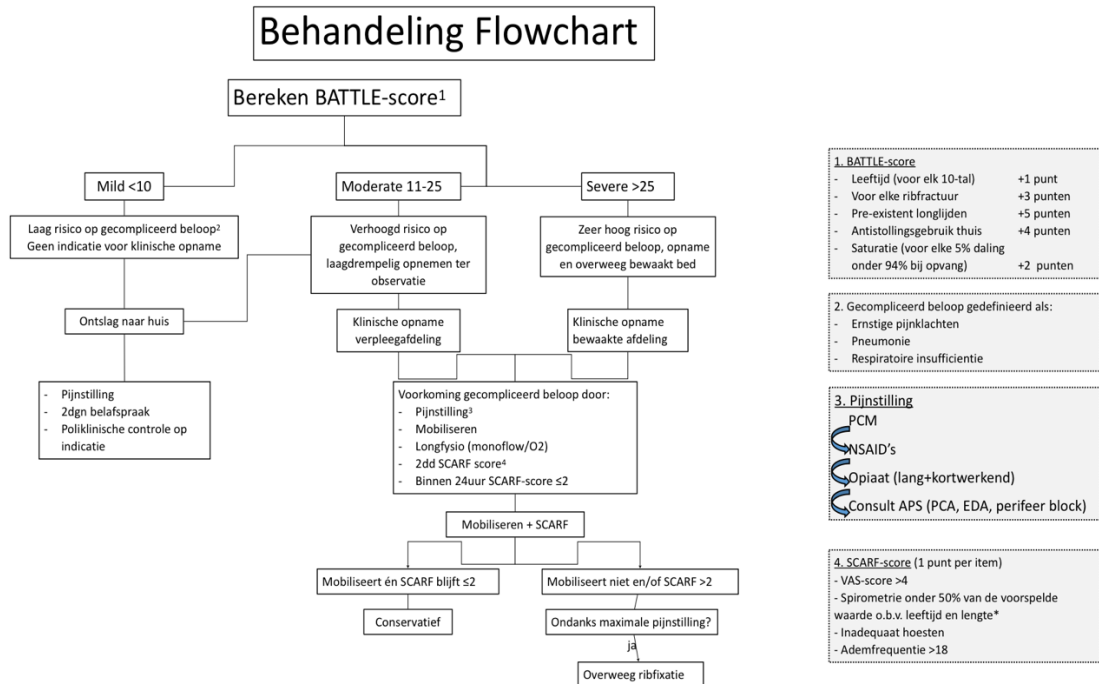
Behandeling Flowchart

Bereken BATTLE-score$^1$

Mild <10

Moderate 11-25

Severe >25

Laag risico op gecompliceerd beloop$^2$
Geen indicatie voor klinische opname

Verhoogd risico op gecompliceerd beloop, laagdrempelig opnemen ter observatie

Zeer hoog risico op gecompliceerd beloop, opname en overweeg bewaakt bed

Ontslag naar huis

Klinische opname verpleegafdeling

Klinische opname bewaakte afdeling

- Pijnstilling
- 2dgn belafspraak
- Poliklinische controle op indicatie

Voorkoming gecompliceerd beloop door:
- Pijnstilling$^3$
- Mobiliseren
- Longfysio (monoflow/O2)
- 2dd SCARF score$^4$
- Binnen 24uur SCARF-score ≤2

Mobiliseren + SCARF

Mobiliseert én SCARF blijft ≤2

Mobiliseert niet en/of SCARF >2

Conservatief

Ondanks maximale pijnstilling?

ja

Overweeg ribfixatie

1. BATTLE-score

| | |
|---|---|
| - Leeftijd (voor elk 10-tal) | +1 punt |
| - Voor elke ribfractuur | +3 punten |
| - Pre-existent longlijden | +5 punten |
| - Antistollingsgebruik thuis | +4 punten |
| - Saturatie (voor elke 5% daling onder 94% bij opvang) | +2 punten |

2. Gecompliceerd beloop gedefinieerd als:
- Ernstige pijnklachten
- Pneumonie
- Respiratoire insufficientie

3. Pijnstilling
PCM
NSAID's
Opiaat (lang+kortwerkend)
Consult APS (PCA, EDA, perifeer block)

4. SCARF-score (1 punt per item)
- VAS-score >4
- Spirometrie onder 50% van de voorspelde waarde o.b.v. leeftijd en lengte*
- Inadequaat hoesten
- Ademfrequentie >18